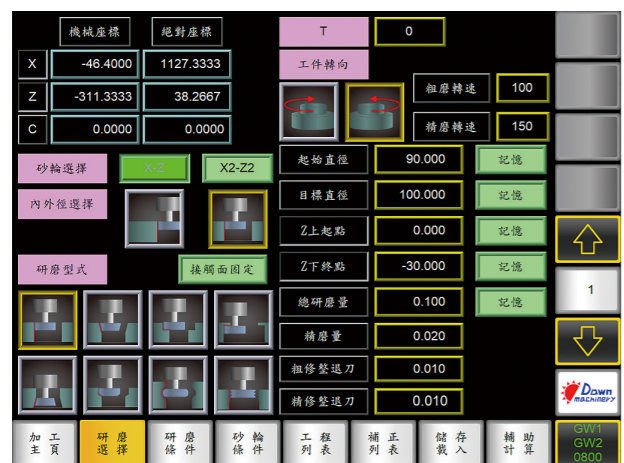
機械座標
絕對座標
X
-46.4000
1127.3333
Z
-311.3333
38.2667
C
0.0000
0.0000

T
0
工件轉向
粗磨轉速
100
精磨轉速
150

砂輪選擇
X-Z
X2-Z2
內外徑選擇
研磨型式
接觸面固定

起始直徑
90.000
記憶
目標直徑
100.000
記憶
Z上起點
0.000
記憶
Z下終點
-30.000
記憶
總研磨量
0.100
記憶
精磨量
0.020
粗修整退刀
0.010
精修整退刀
0.010

1
Down MACHINERY

加工主頁
研磨選擇
研磨條件
砂輪條件
工程列表
補正列表
儲存載入
輔助計算
GW1
GW2
0800